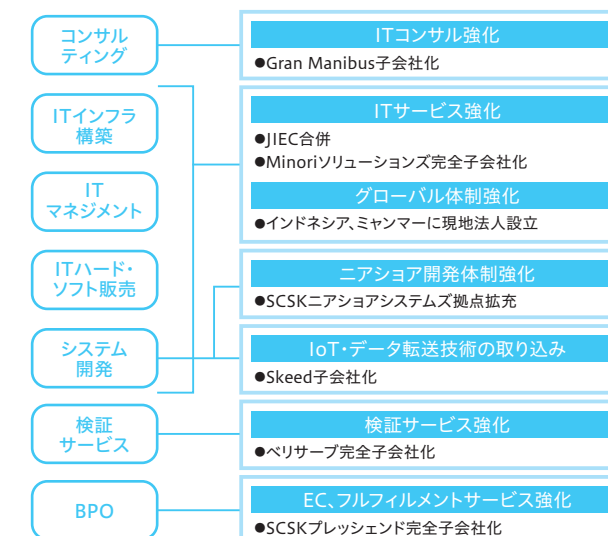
コンサルティング

ITインフラ構築

ITマネジメント

ITハード・ソフト販売

システム開発

検証サービス

BPO

ITコンサル強化
●Gran Manibus子会社化

ITサービス強化
●JIEC合併
●Minoriソリューションズ完全子会社化

グローバル体制強化
●インドネシア、ミャンマーに現地法人設立

ニアショア開発体制強化
●SCSKニアショアシステムズ拠点拡充

IoT・データ転送技術の取り込み
●Skeed子会社化

検証サービス強化
●ベリサーブ完全子会社化

EC、フルフィルメントサービス強化
●SCSKプレッシェンド完全子会社化